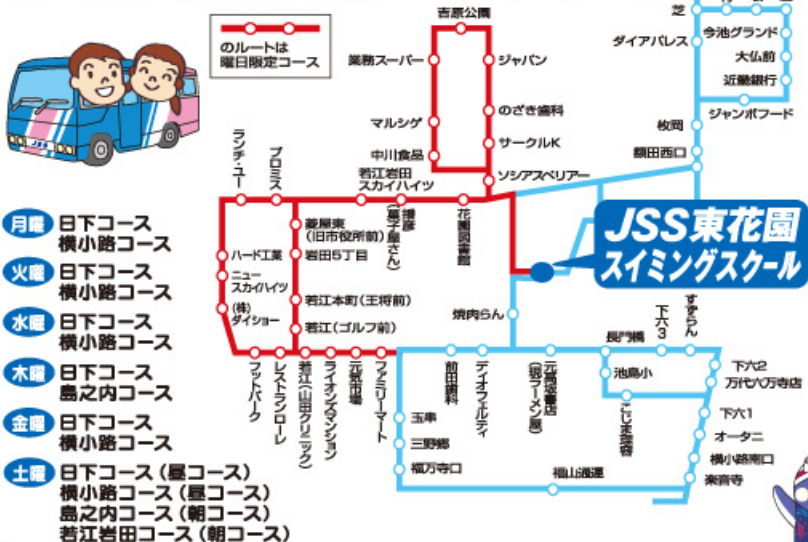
JSS

のルートは
曜日限定コース

吉原公園
業務スーパー
ジャパン
マルシゲ
のざき歯科
サークルK
中川食品
ソシアスペリアー

芝
今池グランド
ダイアパレス
大仏前
近畿銀行
ジャンボフード
枚岡
額田西口

ランチ・ユー
プロミス
若江岩田
スカイハイツ
萱島東
(旧市役所前)
岩田5丁目
(菓子屋さん)
揚家
花園図書館

JSS東花園
スイミングスクール

ハード工業
ニュー
スカイハイツ
(株)
ダイショー
若江本町(王将前)
若江(ゴルフ前)
焼肉らん

フットパーク
レストランローレ
若江(山田クリニック)
ライオンズマンション
元町西
ファミリーマート
前田精料
ディオフェルティ
元町図書館
(寿ラーメン屋)
長門橋
下六3
すずらん
池島小
下六2
万代下六万寺店
下六1
オータニ
横小路南口
楽寿寺
こじま整骨院
福山通運
玉串
三野郷
福万寺口

月曜 日下コース
横小路コース
火曜 日下コース
横小路コース
水曜 日下コース
横小路コース
木曜 日下コース
島之内コース
金曜 日下コース
横小路コース
土曜 日下コース(昼コース)
横小路コース(昼コース)
島之内コース(朝コース)
若江岩田コース(朝コース)